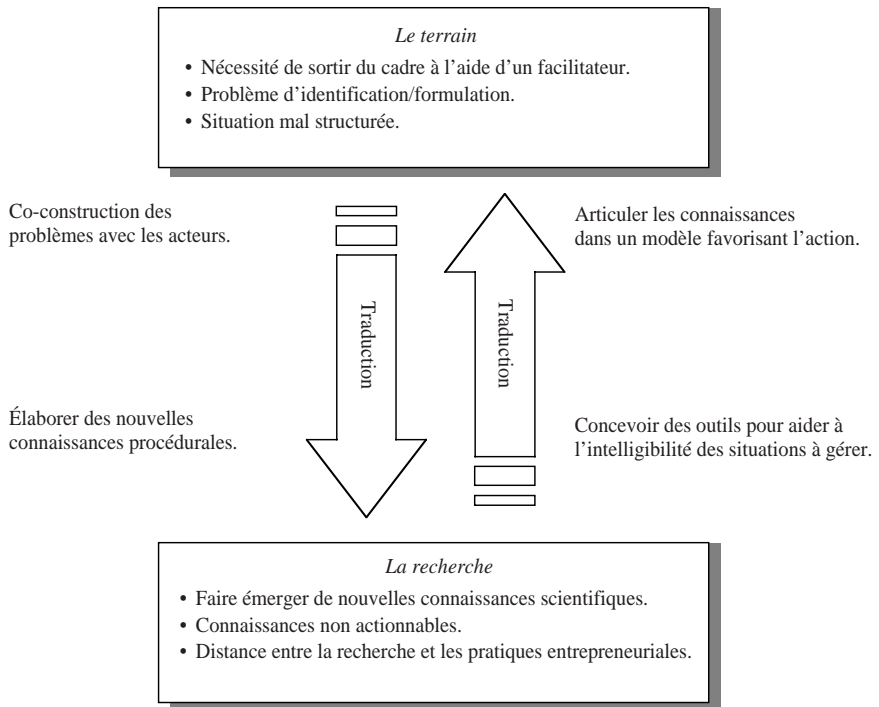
*Le terrain*

• Nécessité de sortir du cadre à l'aide d'un facilitateur.
• Problème d'identification/formulation.
• Situation mal structurée.

Co-construction des problèmes avec les acteurs.

Articuler les connaissances dans un modèle favorisant l'action.

Traduction

Traduction

Élaborer des nouvelles connaissances procédurales.

Concevoir des outils pour aider à l'intelligibilité des situations à gérer.

*La recherche*

• Faire émerger de nouvelles connaissances scientifiques.
• Connaissances non actionnables.
• Distance entre la recherche et les pratiques entrepreneuriales.